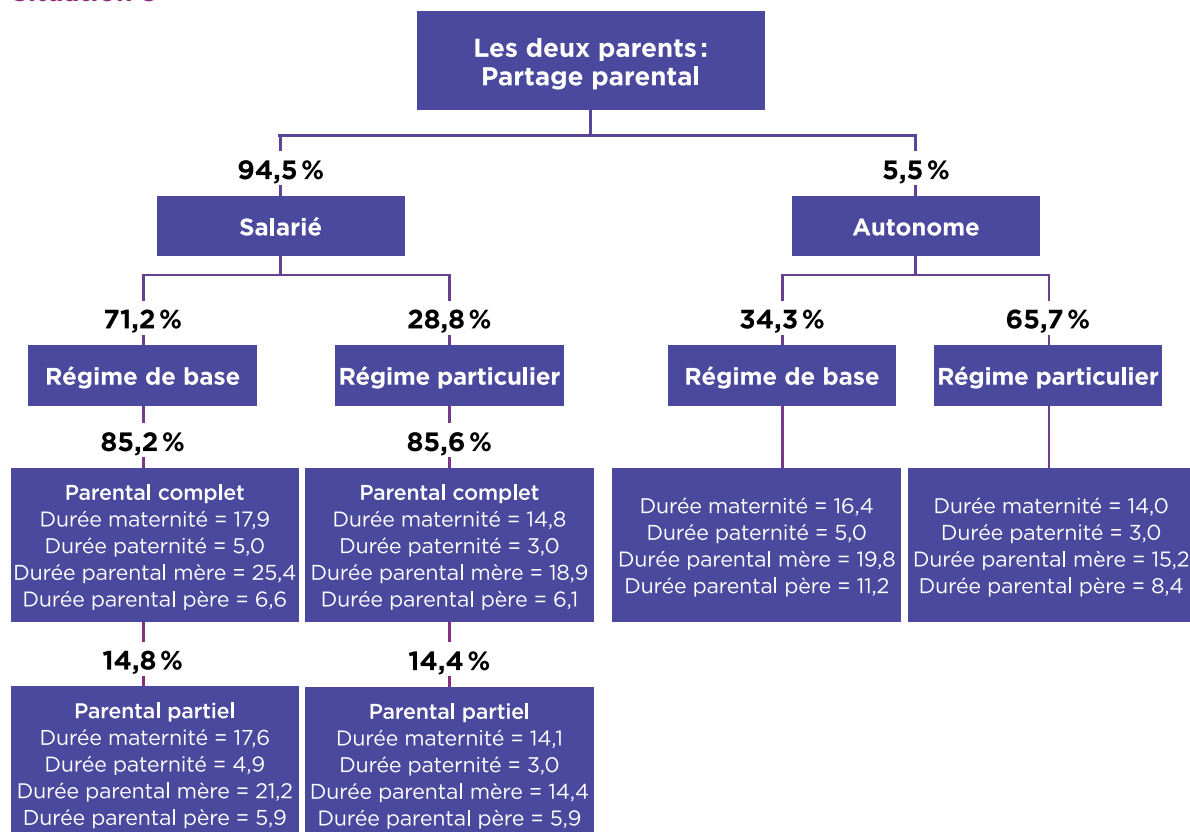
Les deux parents : Partage parental

94,5 %

Salarié

71,2 %

Régime de base

85,2 %

Parental complet
Durée maternité = 17,9
Durée paternité = 5,0
Durée parental mère = 25,4
Durée parental père = 6,6

14,8 %

Parental partiel
Durée maternité = 17,6
Durée paternité = 4,9
Durée parental mère = 21,2
Durée parental père = 5,9

28,8 %

Régime particulier

85,6 %

Parental complet
Durée maternité = 14,8
Durée paternité = 3,0
Durée parental mère = 18,9
Durée parental père = 6,1

14,4 %

Parental partiel
Durée maternité = 14,1
Durée paternité = 3,0
Durée parental mère = 14,4
Durée parental père = 5,9

5,5 %

Autonome

34,3 %

Régime de base

Durée maternité = 16,4
Durée paternité = 5,0
Durée parental mère = 19,8
Durée parental père = 11,2

65,7 %

Régime particulier

Durée maternité = 14,0
Durée paternité = 3,0
Durée parental mère = 15,2
Durée parental père = 8,4